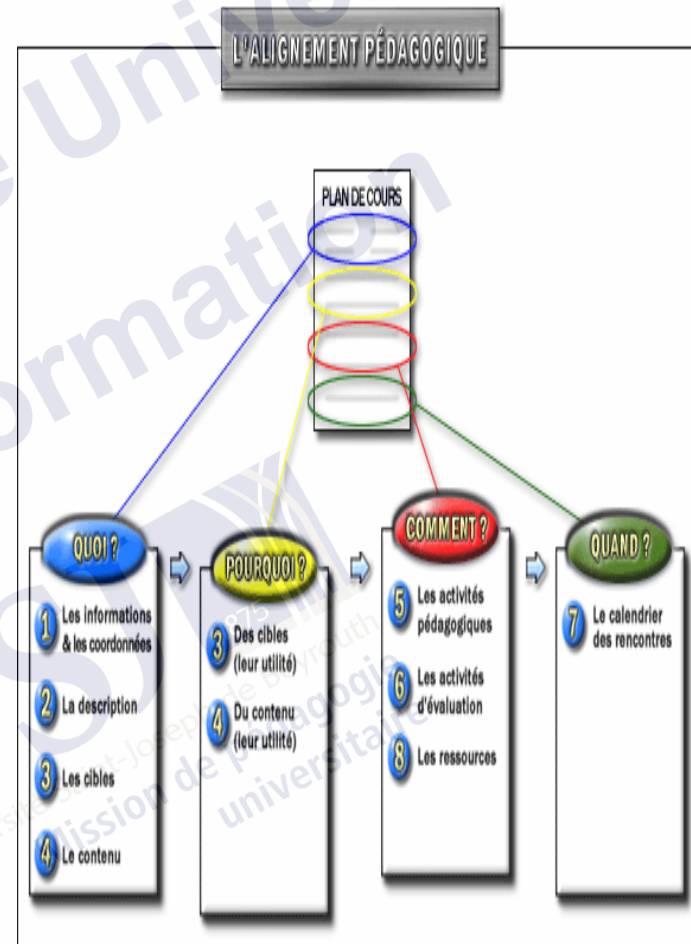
L'ALIGNEMENT PÉDAGOGIQUE

PLAN DE COURS

QUOI ?
1 Les informations & les coordonnées
2 La description
3 Les cibles
4 Le contenu

POURQUOI ?
3 Des cibles (leur utilité)
4 Du contenu (leur utilité)

COMMENT ?
5 Les activités pédagogiques
6 Les activités d'évaluation
8 Les ressources

QUAND ?
7 Le calendrier des rencontres

Université Saint-Joseph de Beyrouth
1875
Mission de pédagogie universitaire